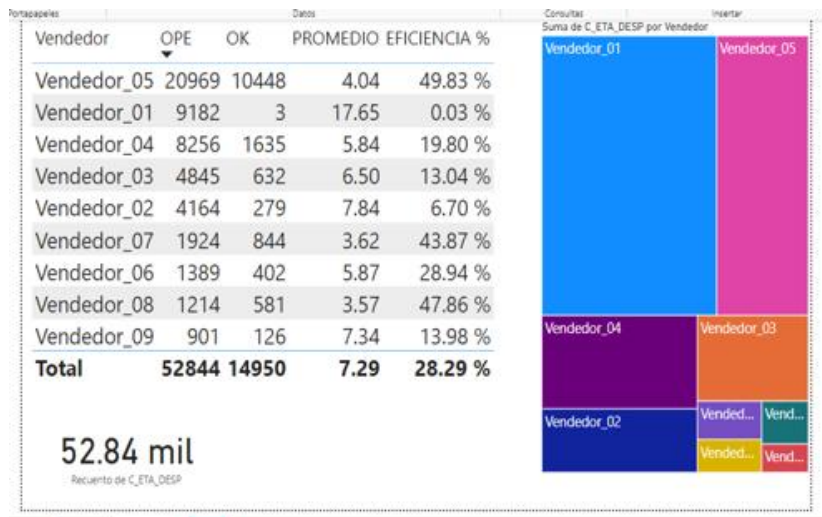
Portapapeles Datos Consultas Insertar

| Vendedor | OPE | OK | PROMEDIO | EFICIENCIA % |
|---|---|---|---|---|
| Vendedor_05 | 20969 | 10448 | 4.04 | 49.83 % |
| Vendedor_01 | 9182 | 3 | 17.65 | 0.03 % |
| Vendedor_04 | 8256 | 1635 | 5.84 | 19.80 % |
| Vendedor_03 | 4845 | 632 | 6.50 | 13.04 % |
| Vendedor_02 | 4164 | 279 | 7.84 | 6.70 % |
| Vendedor_07 | 1924 | 844 | 3.62 | 43.87 % |
| Vendedor_06 | 1389 | 402 | 5.87 | 28.94 % |
| Vendedor_08 | 1214 | 581 | 3.57 | 47.86 % |
| Vendedor_09 | 901 | 126 | 7.34 | 13.98 % |
| **Total** | **52844** | **14950** | **7.29** | **28.29 %** |

52.84 mil
Recuento de C_ETA_DESP

Suma de C_ETA_DESP por Vendedor
Vendedor_01
Vendedor_05
Vendedor_04
Vendedor_03
Vendedor_02
Vended...
Vend...
Vended...
Vend...